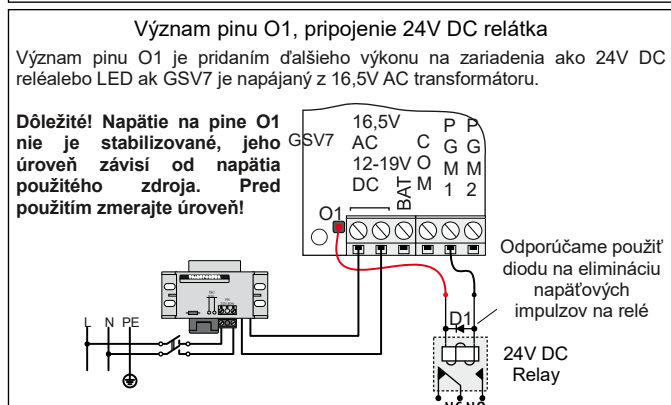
Význam pinu O1, pripojenie 24V DC relátka

Význam pinu O1 je pridaním ďalšieho výkonu na zariadenia ako 24V DC reléalebo LED ak GSV7 je napájaný z 16,5V AC transformátoru.

**Dôležité! Napätie na pine O1 nie je stabilizované, jeho úroveň závisí od napätia použitého zdroja. Pred použitím zmerajte úroveň!**

GSV7
16,5V AC
12-19V DC
BAT
COM
PGM 1
PGM 2
O1

L N PE

Odporúčame použiť diodu na elimináciu napäťových impulzov na relé

D1

24V DC Relay

NC NO